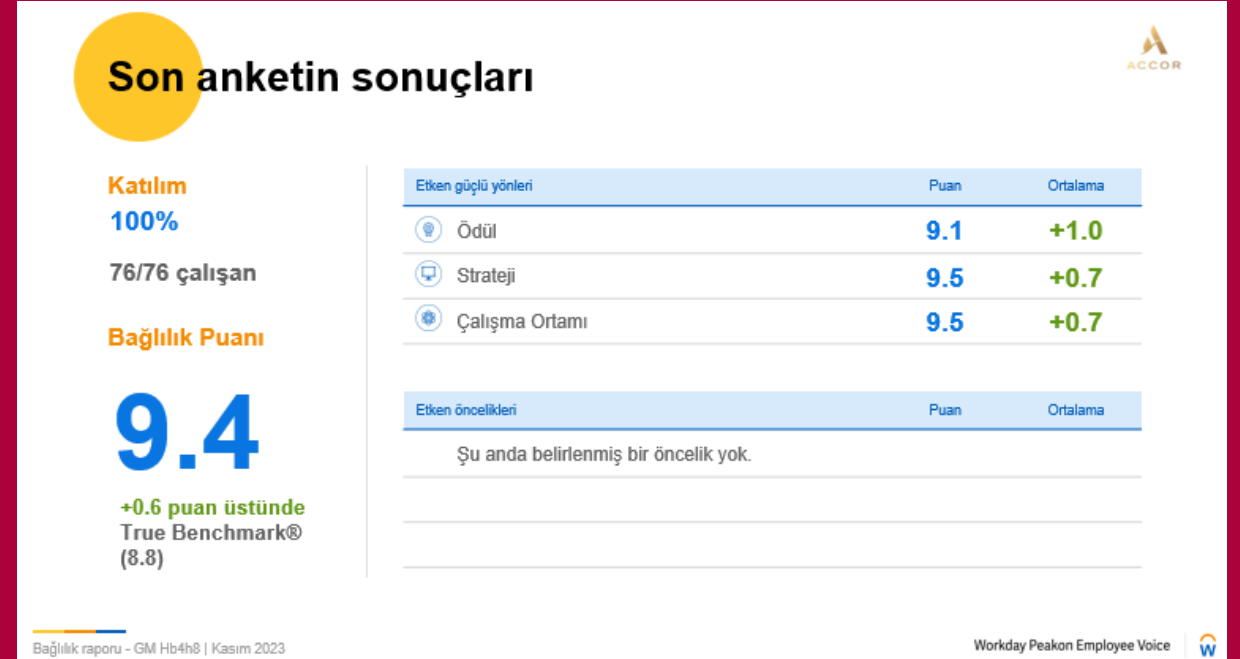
Son anketin sonuçları

ACCOR

Katılım
100%
76/76 çalışan

Bağlılık Puanı
9.4
+0.6 puan üstünde True Benchmark® (8.8)

| Etken güçlü yönleri | Puan | Ortalama |
|---|---|---|
| Ödül | 9.1 | +1.0 |
| Strateji | 9.5 | +0.7 |
| Çalışma Ortamı | 9.5 | +0.7 |

| Etken öncelikleri | Puan | Ortalama |
|---|---|---|
| Şu anda belirlenmiş bir öncelik yok. | | |

Bağlılık raporu - GM Hb4h8 | Kasım 2023

Workday Peakon Employee Voice
W